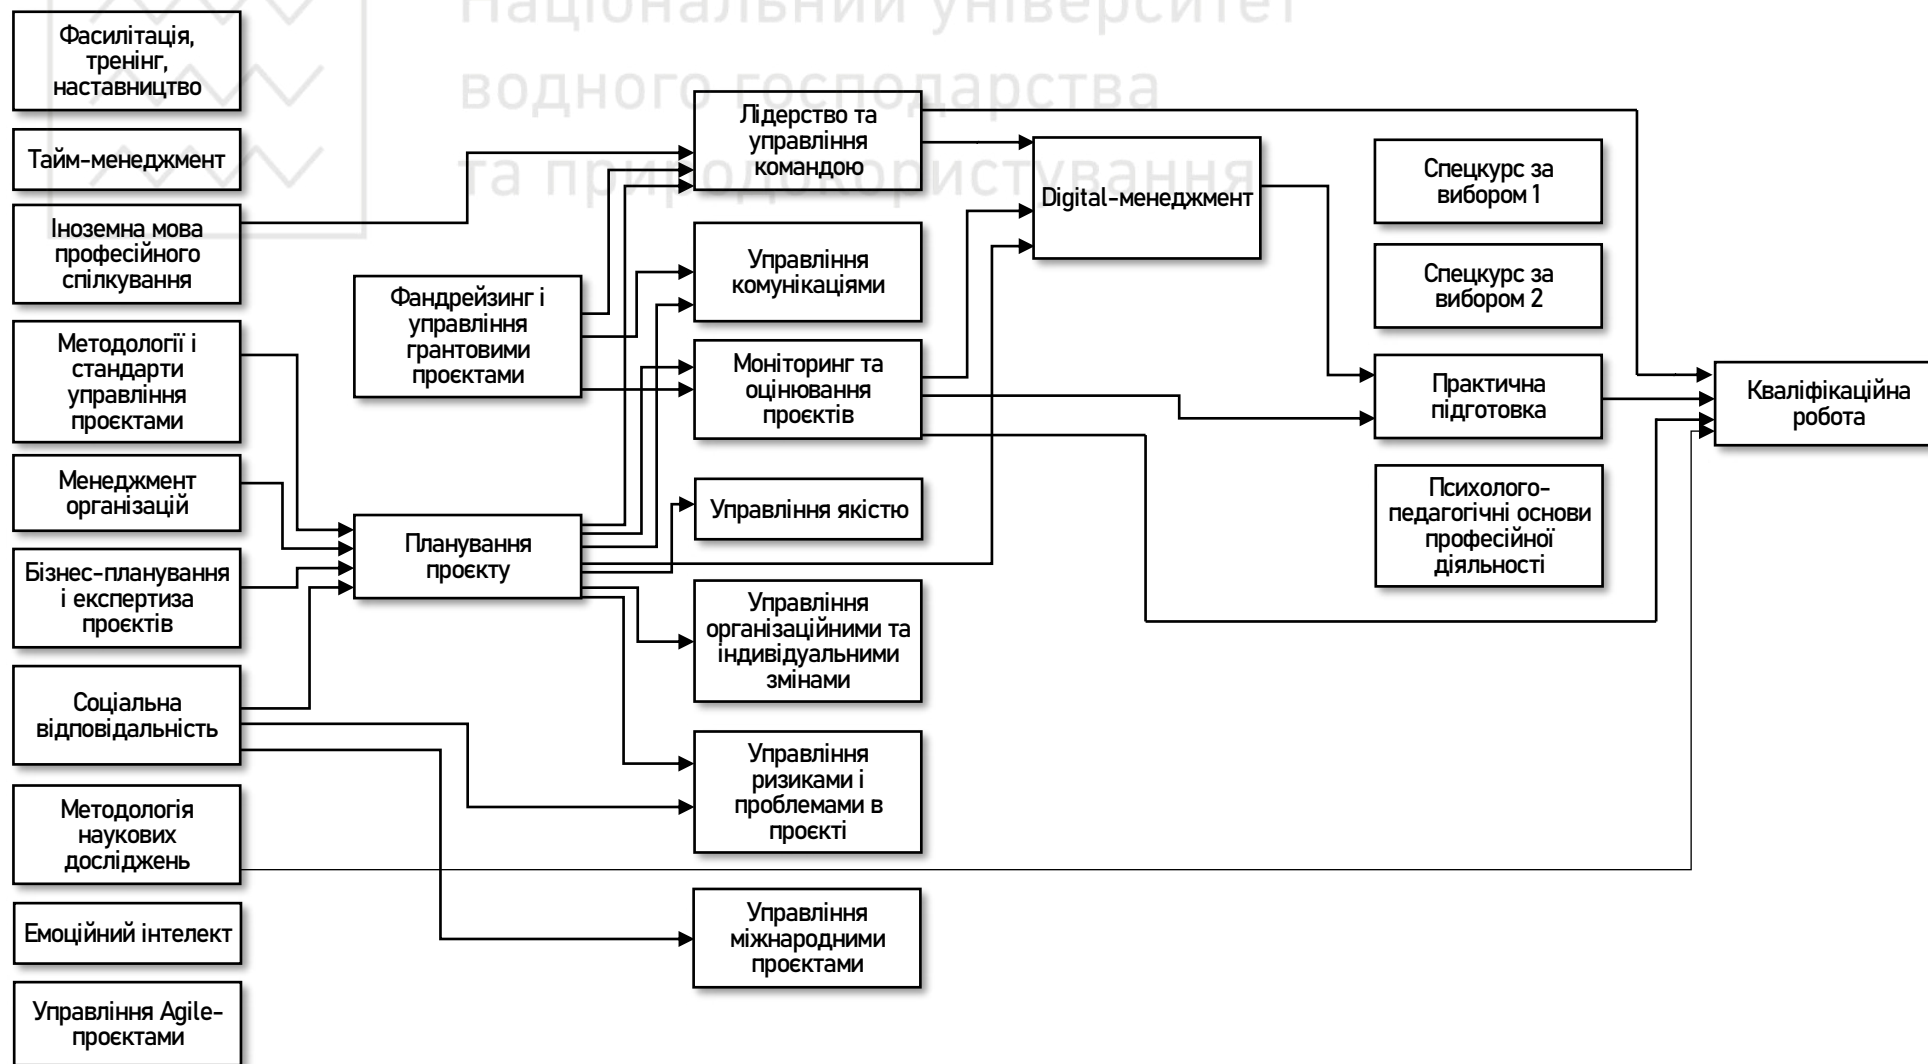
Національний університет водного господарства та природокористування

Фасилітація, тренінг, наставництво

Тайм-менеджмент

Іноземна мова професійного спілкування

Методології і стандарти управління проєктами

Менеджмент організацій

Бізнес-планування і експертиза проєктів

Соціальна відповідальність

Методологія наукових досліджень

Емоційний інтелект

Управління Agile-проєктами

Фандрейзинг і управління грантовими проєктами

Планування проєкту

Лідерство та управління командою

Управління комунікаціями

Моніторинг та оцінювання проєктів

Управління якістю

Управління організаційними та індивідуальними змінами

Управління ризиками і проблемами в проєкті

Управління міжнародними проєктами

Digital-менеджмент

Спецкурс за вибором 1

Спецкурс за вибором 2

Практична підготовка

Психолого-педагогічні основи професійної діяльності

Кваліфікаційна робота